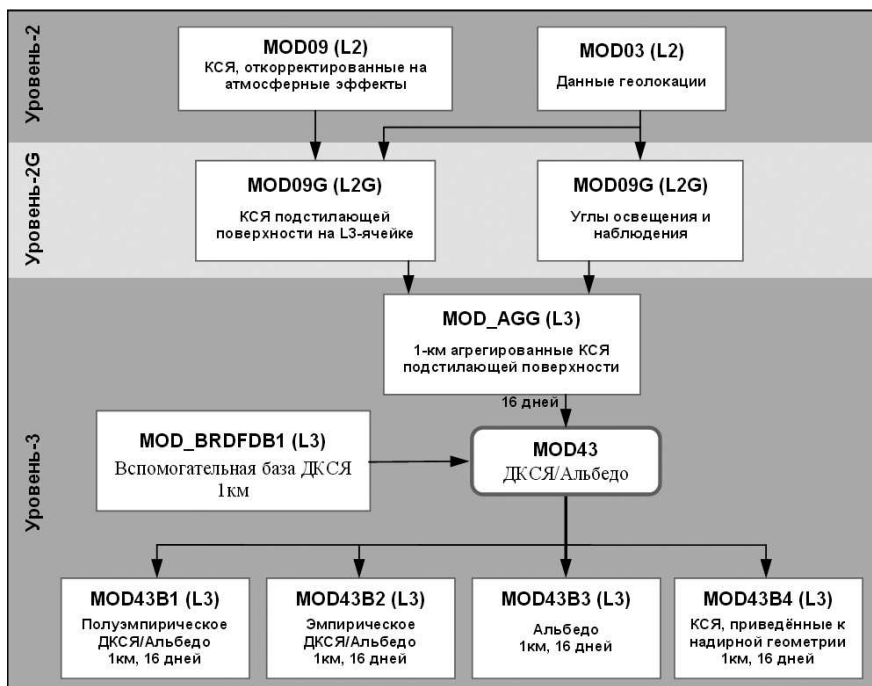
Уровень-2

MOD09 (L2)
КСЯ, откорректированные на атмосферные эффекты

MOD03 (L2)
Данные геолокации

Уровень-2G

MOD09G (L2G)
КСЯ подстилающей поверхности на L3-ячейке

MOD09G (L2G)
Углы освещения и наблюдения

Уровень-3

MOD_AGG (L3)
1-км агрегированные КСЯ подстилающей поверхности

16 дней

MOD_BRDFDB1 (L3)
Вспомогательная база ДКСЯ 1км

MOD43
ДКСЯ/Альбедо

MOD43B1 (L3)
Полуэмпирическое ДКСЯ/Альбедо
1км, 16 дней

MOD43B2 (L3)
Эмпирическое ДКСЯ/Альбедо
1км, 16 дней

MOD43B3 (L3)
Альбедо
1км, 16 дней

MOD43B4 (L3)
КСЯ, приведённые к надирной геометрии
1км, 16 дней